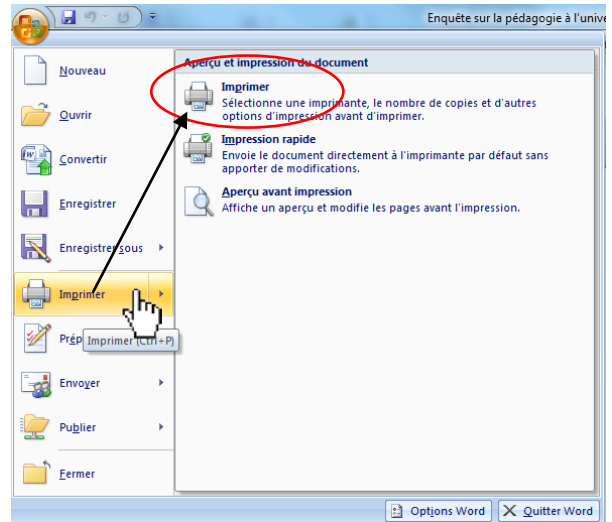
Enquête sur la pédagogie à l'unive

Nouveau

Ouvrir

Convertir

Enregistrer

Enregistrer sous

Imprimer

Prép

Imprimer (Ctrl+P)

Envoyer

Publier

Fermer

Aperçu et impression du document

Imprimer
Sélectionne une imprimante, le nombre de copies et d'autres options d'impression avant d'imprimer.

Impression rapide
Envoie le document directement à l'imprimante par défaut sans apporter de modifications.

Aperçu avant impression
Affiche un aperçu et modifie les pages avant l'impression.

Options Word

Quitter Word